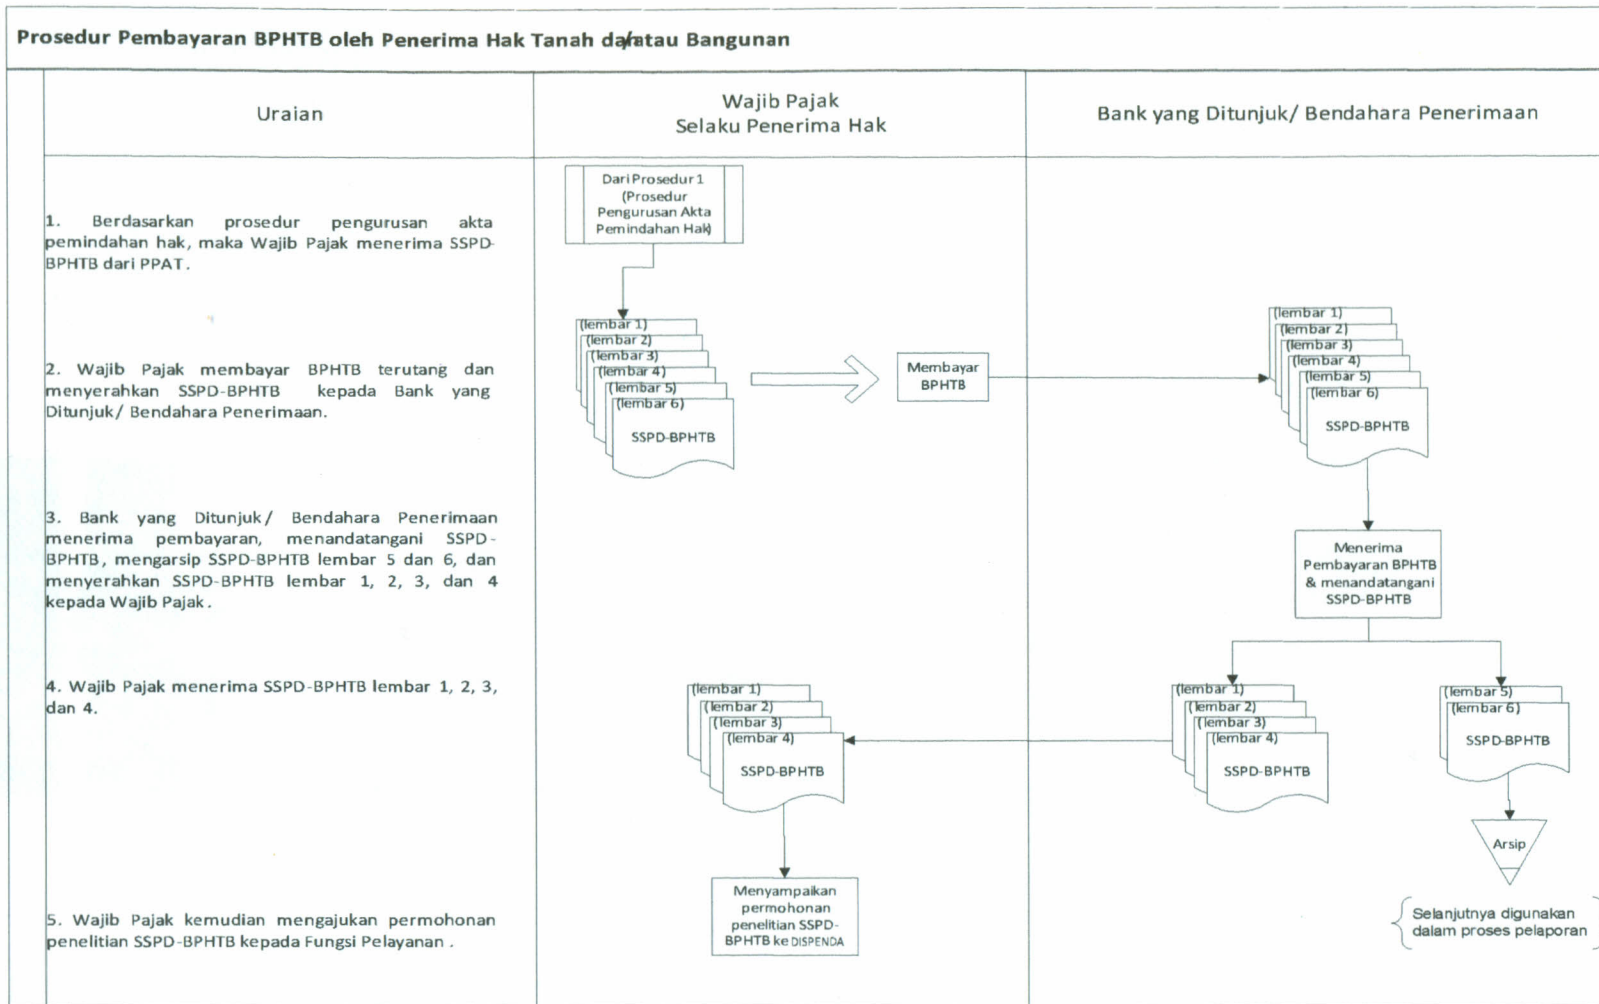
Prosedur Pembayaran BPHTB oleh Penerima Hak Tanah dan/atau Bangunan

| Uraian | Wajib Pajak Selaku Penerima Hak | Bank yang Ditunjuk/ Bendahara Penerimaan |
|---|---|---|
| 1. Berdasarkan prosedur pengurusan akta pemindahan hak, maka Wajib Pajak menerima SSPD-BPHTB dari PPAT. | Dari Prosedur 1 (Prosedur Pengurusan Akta Pemindahan Hak) | |
| 2. Wajib Pajak membayar BPHTB terutang dan menyerahkan SSPD-BPHTB kepada Bank yang Ditunjuk/ Bendahara Penerimaan. | (lembar 1) (lembar 2) (lembar 3) (lembar 4) (lembar 5) (lembar 6) SSPD-BPHTB; Membayar BPHTB | (lembar 1) (lembar 2) (lembar 3) (lembar 4) (lembar 5) (lembar 6) SSPD-BPHTB |
| 3. Bank yang Ditunjuk/ Bendahara Penerimaan menerima pembayaran, menandatangani SSPD-BPHTB, mengarsip SSPD-BPHTB lembar 5 dan 6, dan menyerahkan SSPD-BPHTB lembar 1, 2, 3, dan 4 kepada Wajib Pajak. | | Menerima Pembayaran BPHTB & menandatangani SSPD-BPHTB |
| 4. Wajib Pajak menerima SSPD-BPHTB lembar 1, 2, 3, dan 4. | (lembar 1) (lembar 2) (lembar 3) (lembar 4) SSPD-BPHTB | (lembar 1) (lembar 2) (lembar 3) (lembar 4) SSPD-BPHTB; (lembar 5) (lembar 6) SSPD-BPHTB; Arsip |
| 5. Wajib Pajak kemudian mengajukan permohonan penelitian SSPD-BPHTB kepada Fungsi Pelayanan. | Menyampaikan permohonan penelitian SSPD-BPHTB ke DISPENDA | Selanjutnya digunakan dalam proses pelaporan |